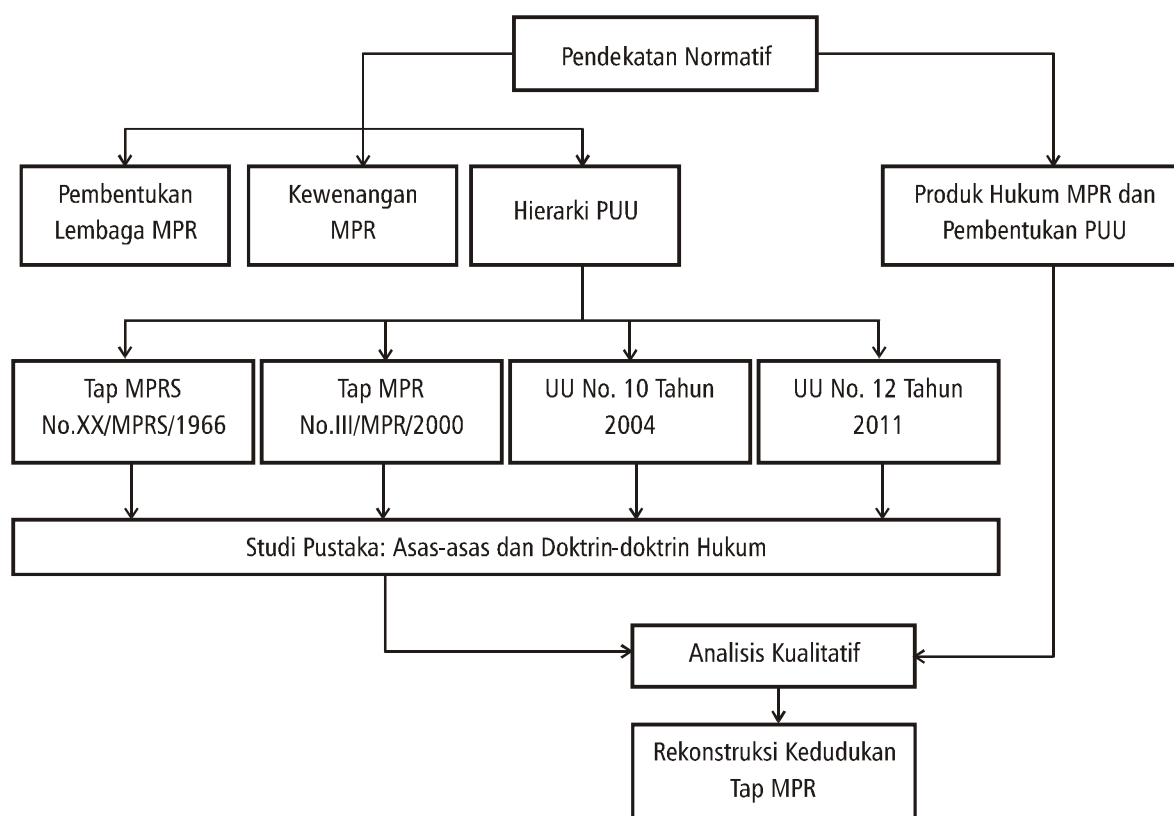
Pendekatan Normatif

Pembentukan Lembaga MPR

Kewenangan MPR

Hierarki PUU

Produk Hukum MPR dan Pembentukan PUU

Tap MPRS No.XX/MPRS/1966

Tap MPR No.III/MPR/2000

UU No. 10 Tahun 2004

UU No. 12 Tahun 2011

Studi Pustaka: Asas-asas dan Doktrin-doktrin Hukum

Analisis Kualitatif

Rekonstruksi Kedudukan Tap MPR